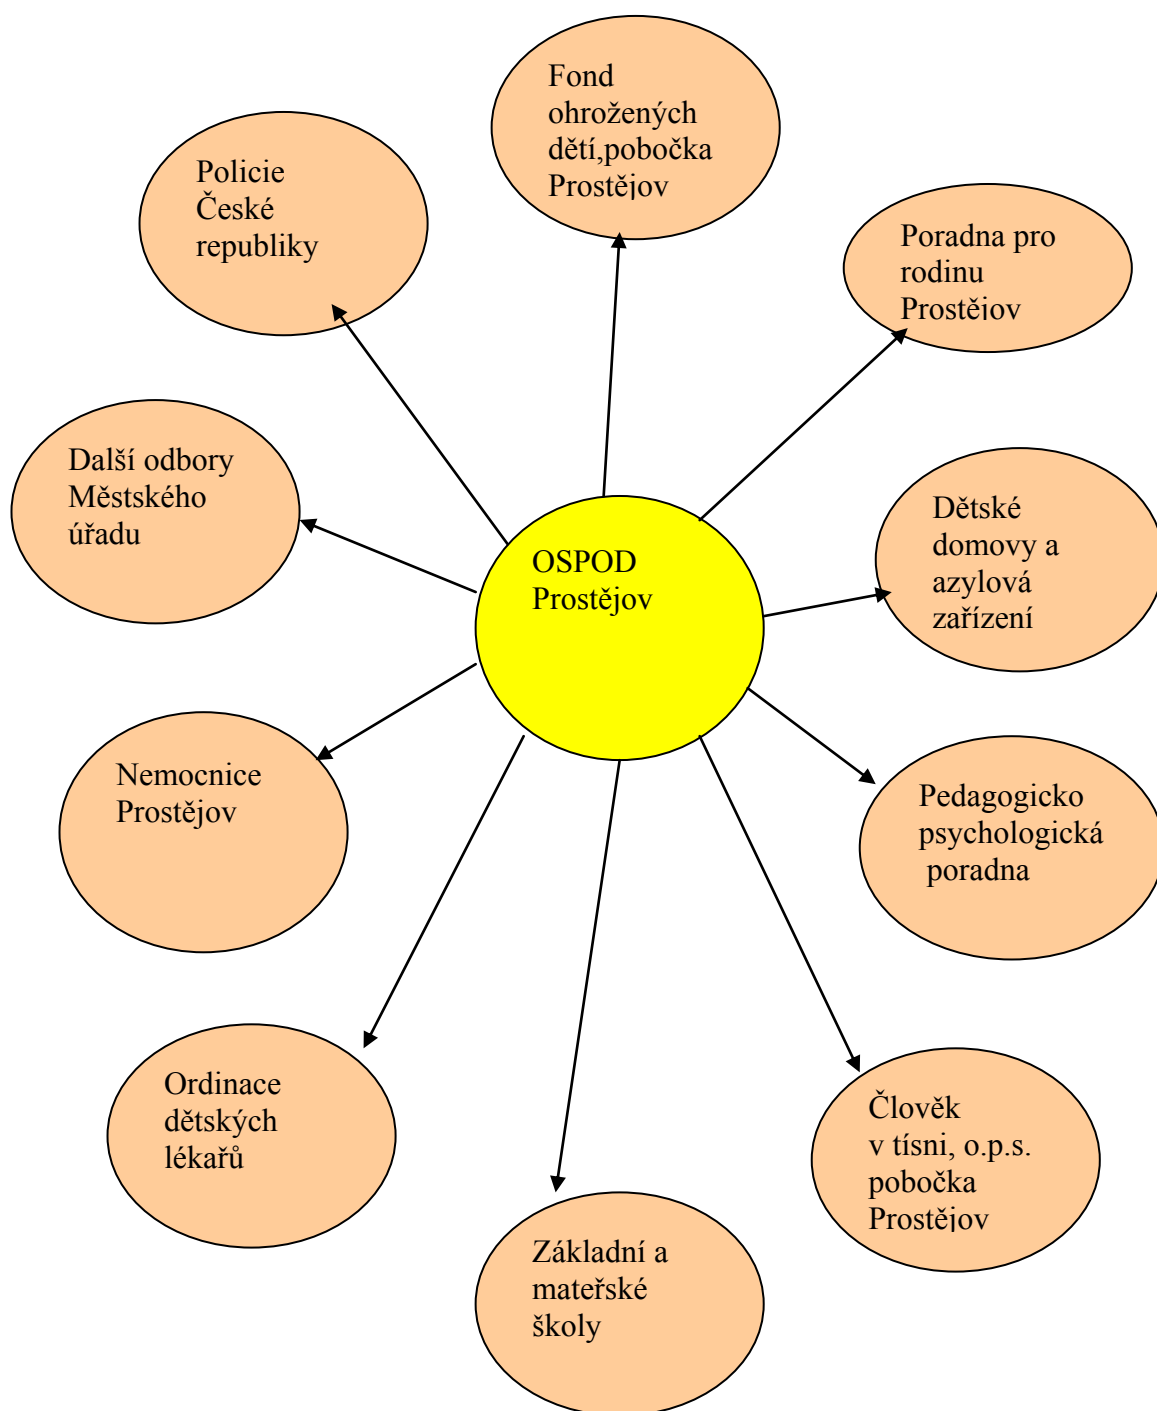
Fond ohrožených dětí,pobočka Prostějov

Policie České republiky

Poradna pro rodinu Prostějov

Další odbory Městského úřadu

OSPOD Prostějov

Dětské domovy a azylová zařízení

Nemocnice Prostějov

Pedagogicko psychologická poradna

Ordinace dětských lékařů

Člověk v tísni, o.p.s. pobočka Prostějov

Základní a mateřské školy